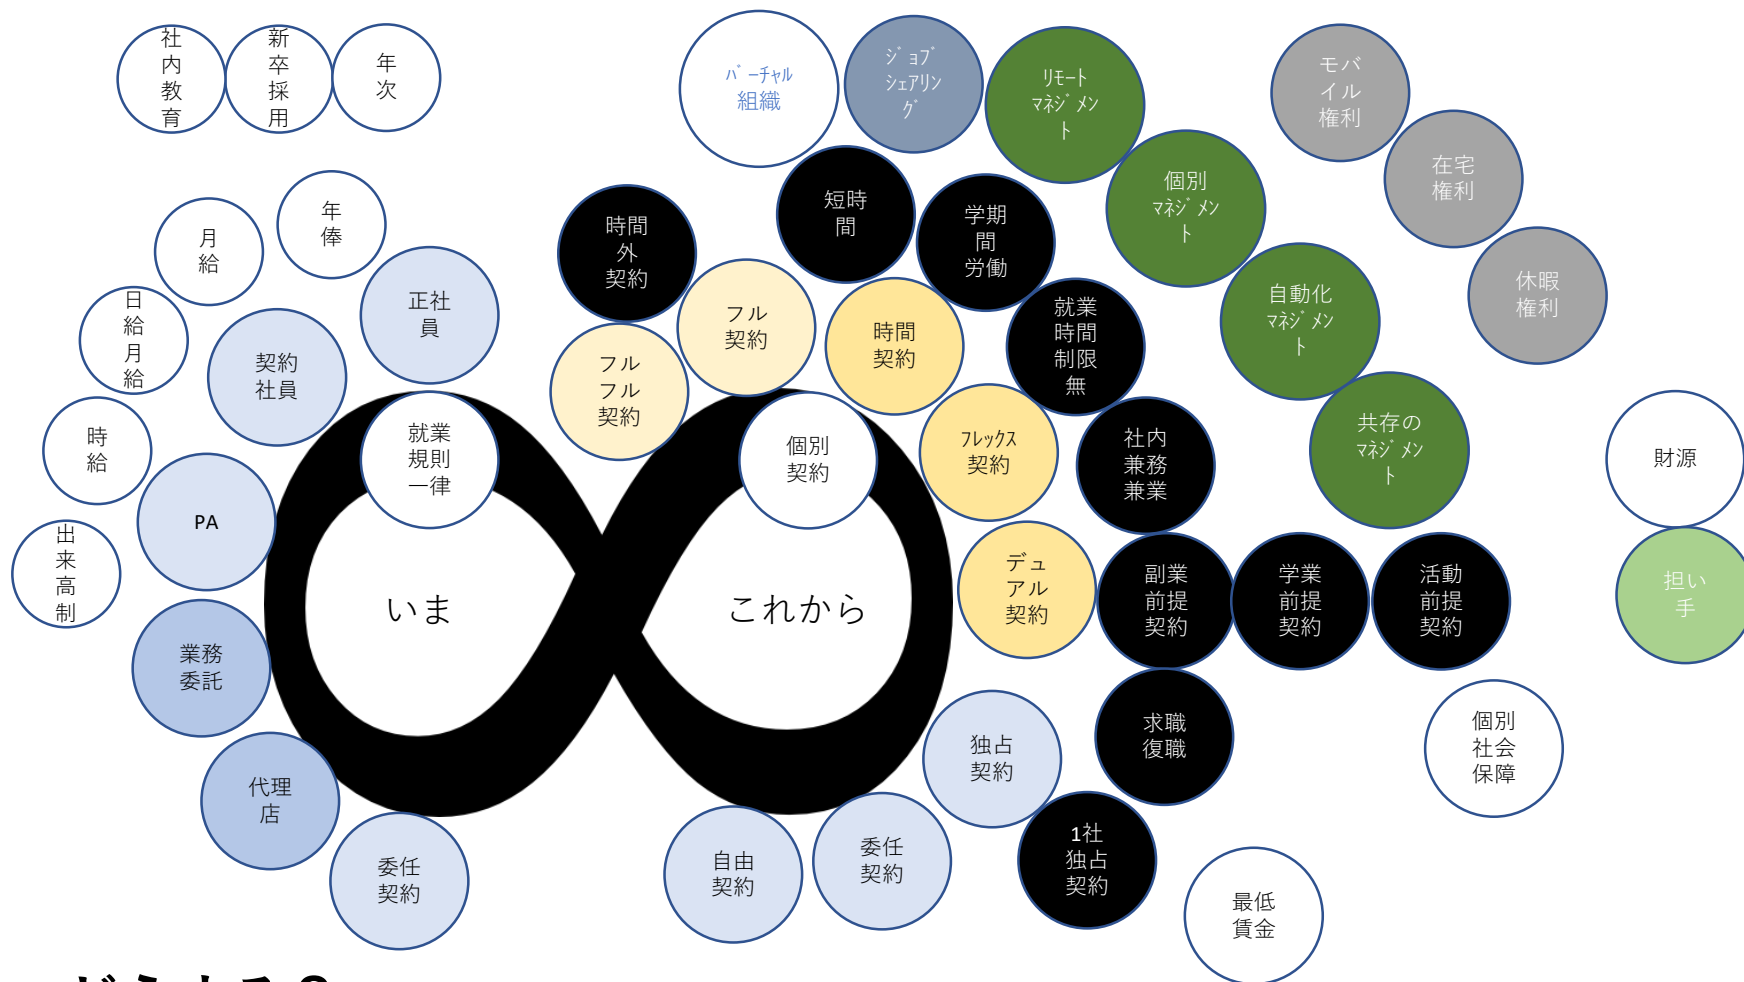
社内教育

新卒採用

年次

バーチャル組織

ジョブシェアリング

リモートマネジメント

モバイル権利

在宅権利

休暇権利

月給

年俸

日給月給

正社員

契約社員

時給

PA

出来高制

業務委託

代理店

委任契約

時間外契約

短時間

学期間労働

個別マネジメント

自動化マネジメント

共存のマネジメント

フル契約

フルフル契約

時間契約

就業時間制限無

就業規則一律

個別契約

いま

これから

フレックス契約

社内兼務兼業

デュアル契約

副業前提契約

学業前提契約

活動前提契約

財源

担い手

独占契約

求職復職

1社独占契約

個別社会保障

自由契約

委任契約

最低賃金

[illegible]